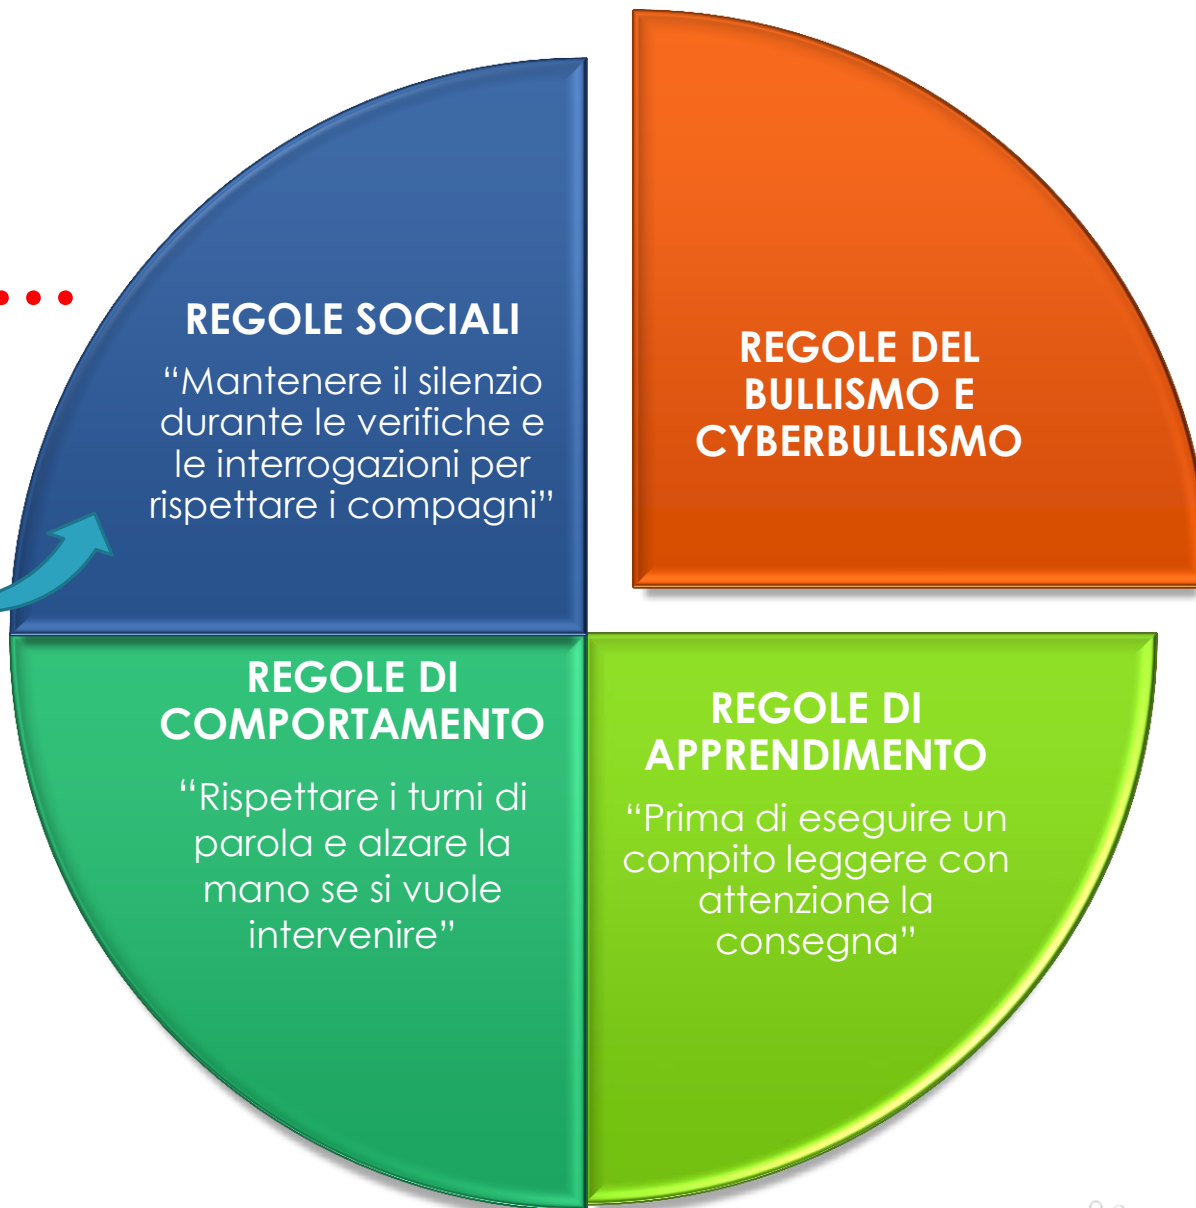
REGOLE SOCIALI
“Mantenere il silenzio durante le verifiche e le interrogazioni per rispettare i compagni”

REGOLE DEL BULLISMO E CYBERBULLISMO

REGOLE DI COMPORTAMENTO
“Rispettare i turni di parola e alzare la mano se si vuole intervenire”

REGOLE DI APPRENDIMENTO
“Prima di eseguire un compito leggere con attenzione la consegna”